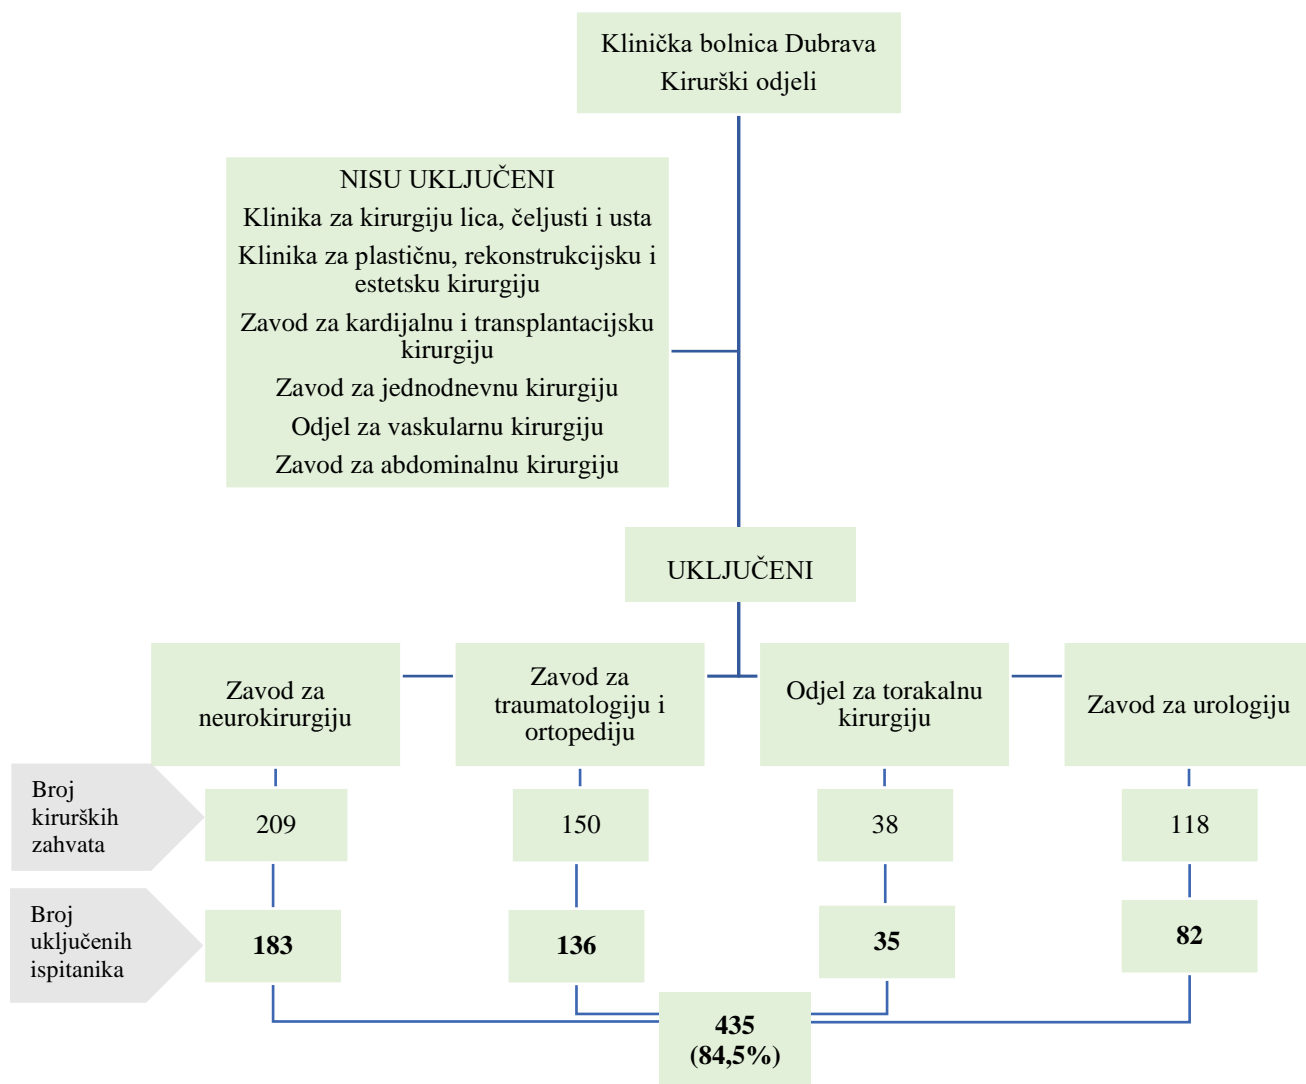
Klinička bolnica Dubrava
Kirurški odjeli

NISU UKLJUČENI
Klinika za kirurgiju lica, čeljusti i usta
Klinika za plastičnu, rekonstrukcijsku i estetsku kirurgiju
Zavod za kardijalnu i transplantacijsku kirurgiju
Zavod za jednodnevnu kirurgiju
Odjel za vaskularnu kirurgiju
Zavod za abdominalnu kirurgiju

UKLJUČENI

Zavod za neurokirurgiju

Zavod za traumatologiju i ortopediju

Odjel za torakalnu kirurgiju

Zavod za urologiju

Broj kirurških zahvata

209

150

38

118

Broj uključenih ispitanika

183

136

35

82

435
(84,5%)